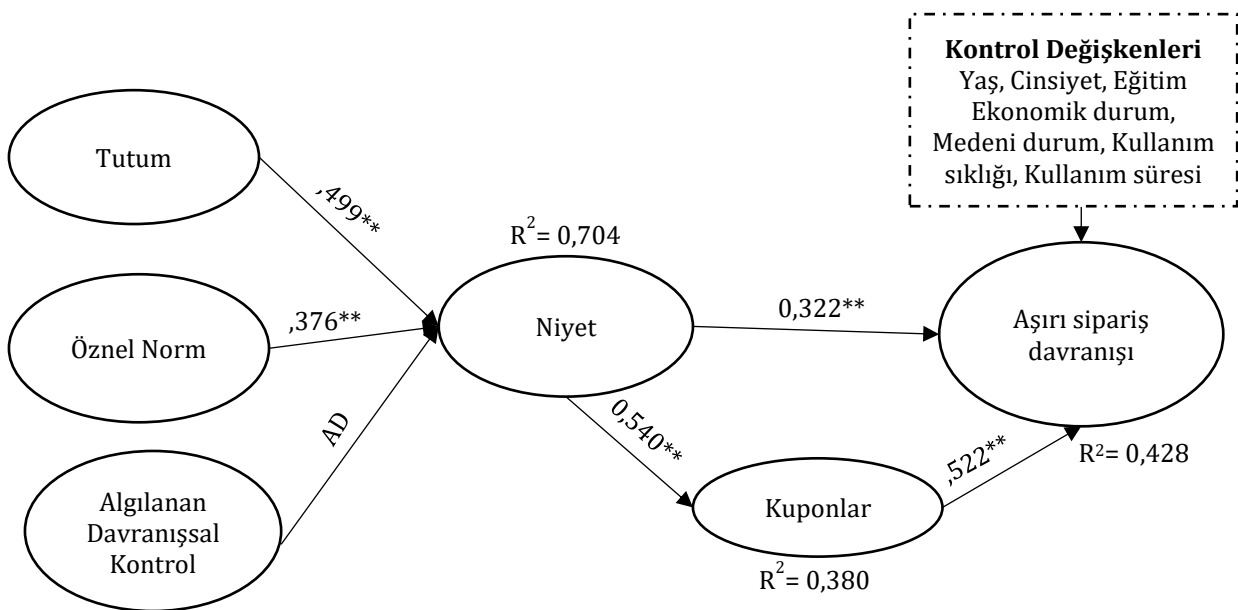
Kontrol Değişkenleri
Yaş, Cinsiyet, Eğitim Ekonomik durum, Medeni durum, Kullanım sıklığı, Kullanım süresi

Tutum

,499**

$R^2$= 0,704

Öznel Norm

,376**

Niyet

0,322**

Aşırı sipariş davranışı

AD

0,540**

Algılanan Davranışsal Kontrol

Kuponlar

,522**

$R^2$= 0,428

$R^2$= 0,380